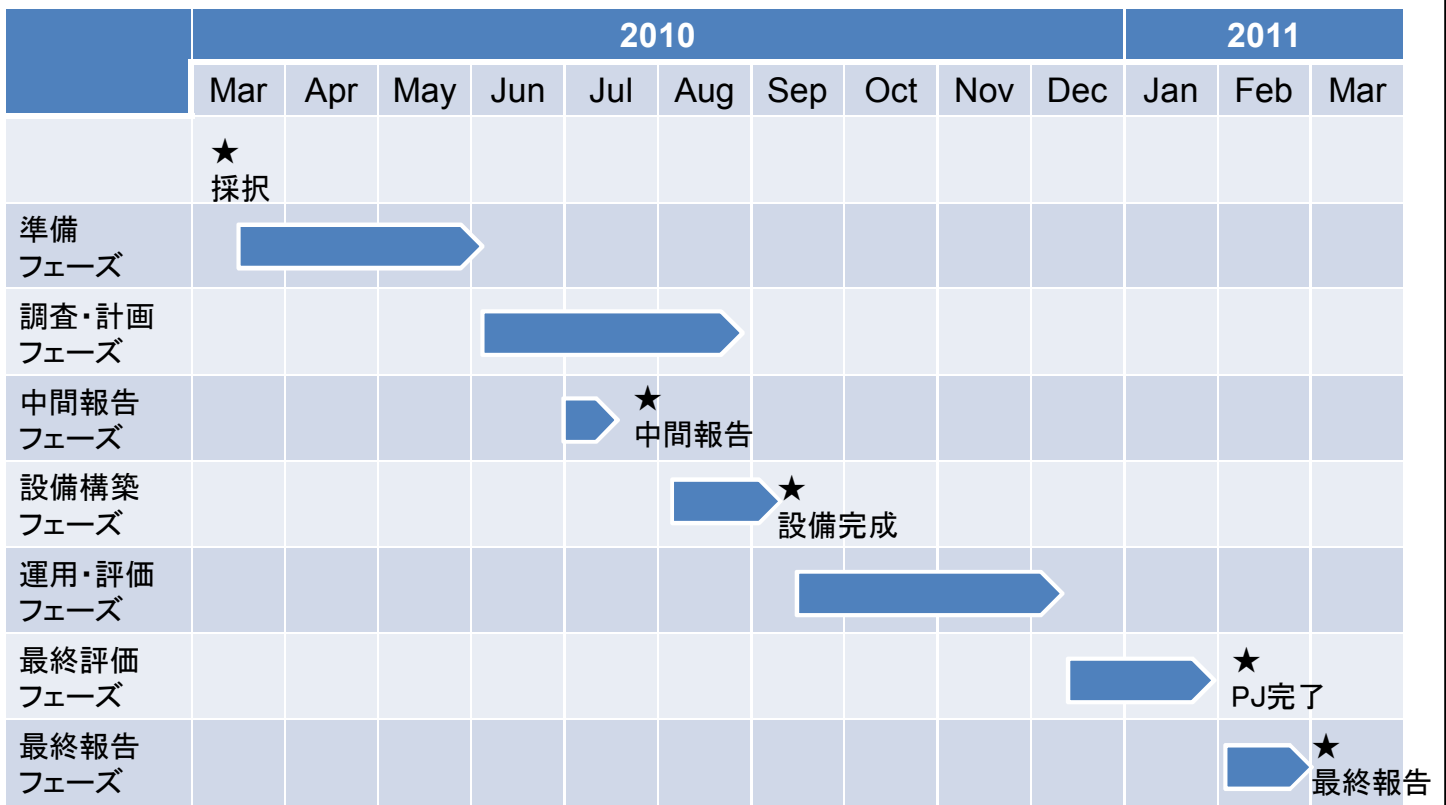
|  | 2010 |  |  |  |  |  |  |  |  |  | 2011 |  |  |
|---|---|---|---|---|---|---|---|---|---|---|---|---|---|
|  | Mar | Apr | May | Jun | Jul | Aug | Sep | Oct | Nov | Dec | Jan | Feb | Mar |
|  | ★ 採択 |  |  |  |  |  |  |  |  |  |  |  |  |
| 準備フェーズ |  |  |  |  |  |  |  |  |  |  |  |  |  |
| 調査・計画フェーズ |  |  |  |  |  |  |  |  |  |  |  |  |  |
| 中間報告フェーズ |  |  |  |  |  | ★ 中間報告 |  |  |  |  |  |  |  |
| 設備構築フェーズ |  |  |  |  |  |  | ★ 設備完成 |  |  |  |  |  |  |
| 運用・評価フェーズ |  |  |  |  |  |  |  |  |  |  |  |  |  |
| 最終評価フェーズ |  |  |  |  |  |  |  |  |  |  |  | ★ PJ完了 |  |
| 最終報告フェーズ |  |  |  |  |  |  |  |  |  |  |  |  | ★ 最終報告 |